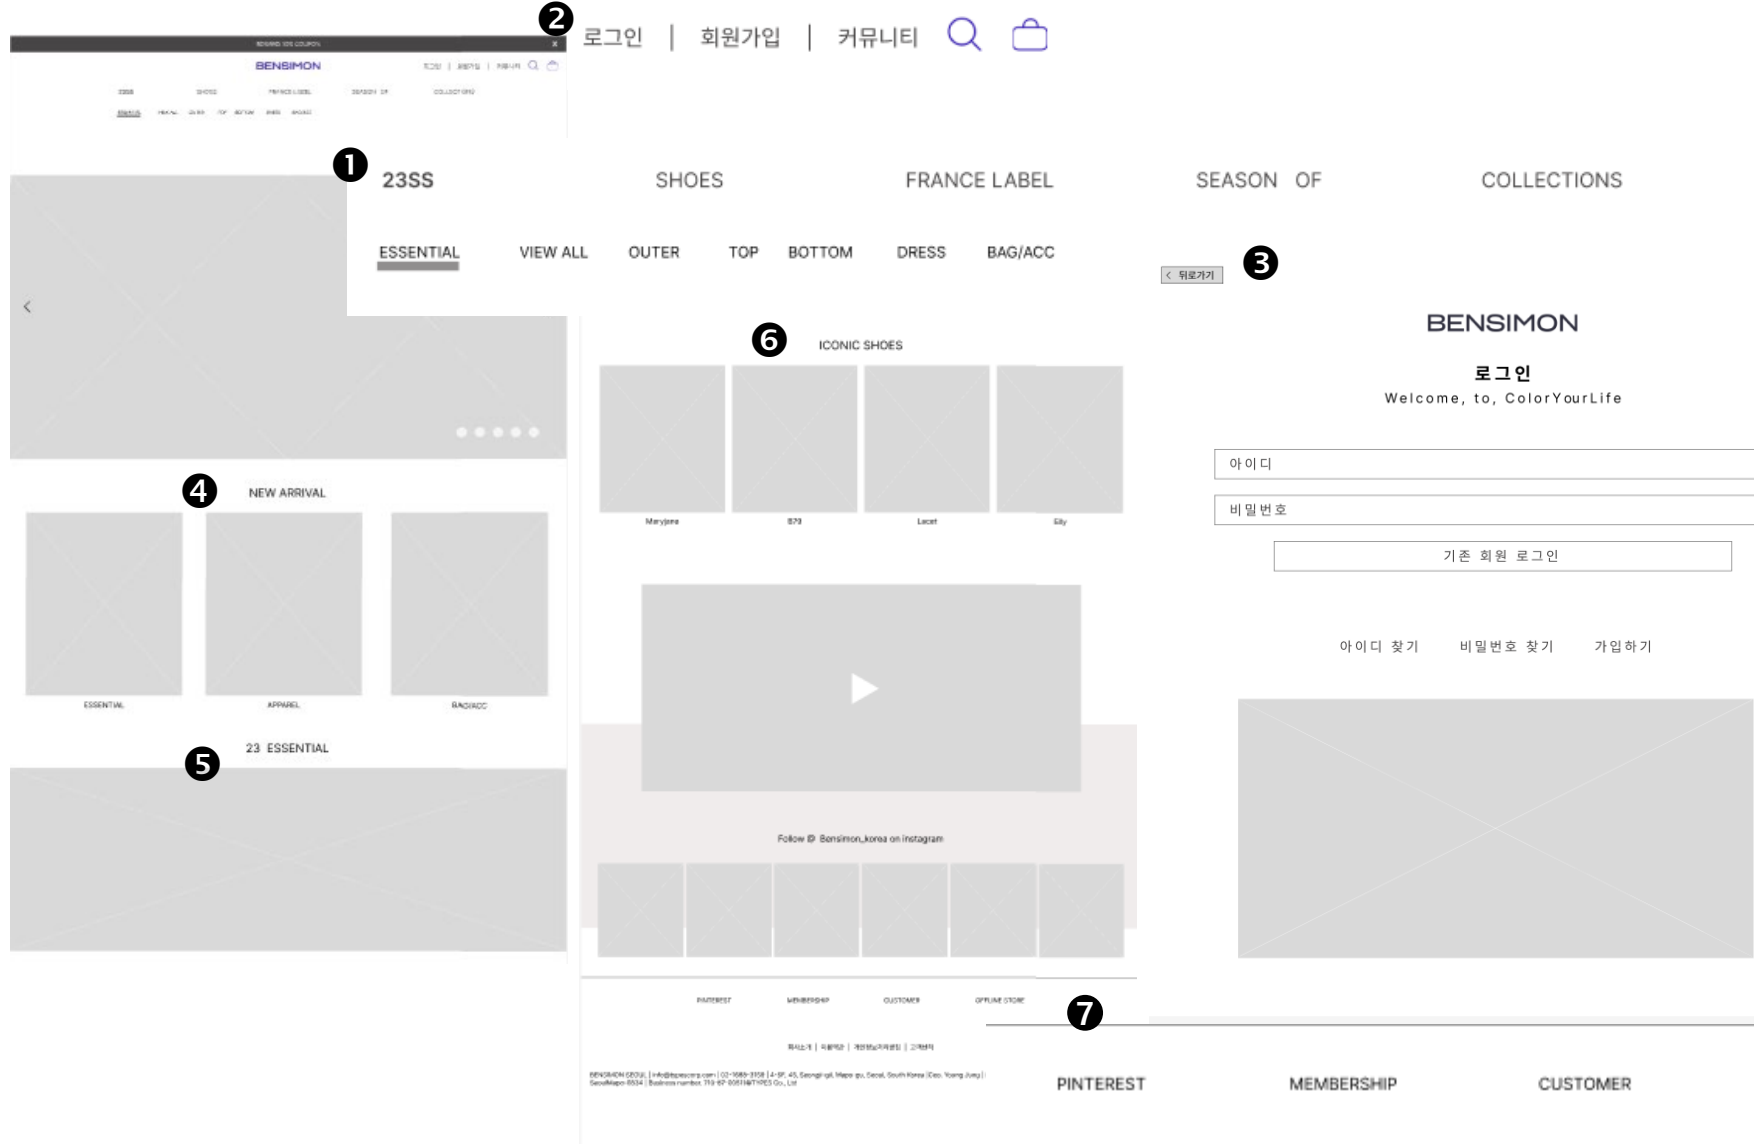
BENSIMON

❷ 로그인 | 회원가입 | 커뮤니티

❶ 23SS SHOES FRANCE LABEL SEASON OF COLLECTIONS

ESSENTIAL VIEW ALL OUTER TOP BOTTOM DRESS BAG/ACC

< 뒤로가기 ❸

BENSIMON

로그인
Welcome, to, ColorYourLife

아이디
비밀번호
기존 회원 로그인

아이디 찾기 비밀번호 찾기 가입하기

❻ ICONIC SHOES

Maryjane 879 Lacet Elly

❹ NEW ARRIVAL

ESSENTIAL APPAREL BAG/ACC

23 ESSENTIAL ❺

Follow @ Bensimon_korea on instagram

PINTEREST MEMBERSHIP CUSTOMER OFFLINE STORE

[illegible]

❼

PINTEREST MEMBERSHIP CUSTOMER